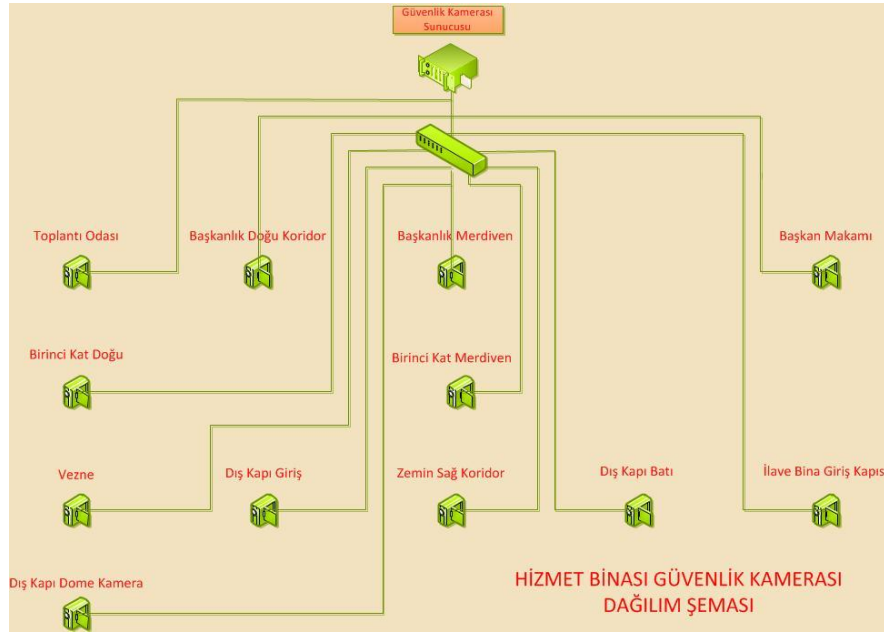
Güvenlik Kamerası Sunucusu

Toplantı Odası

Başkanlık Doğu Koridor

Başkanlık Merdiven

Başkan Makamı

Birinci Kat Doğu

Birinci Kat Merdiven

Vezne

Dış Kapı Giriş

Zemin Sağ Koridor

Dış Kapı Batı

İlave Bina Giriş Kapısı

Dış Kapı Dome Kamera

HİZMET BİNASI GÜVENLİK KAMERASI DAĞILIM ŞEMASI